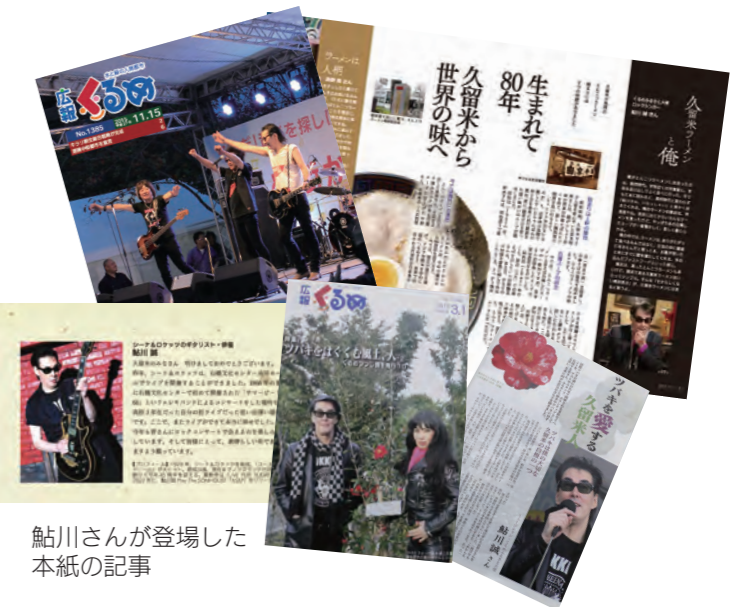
広報 くるめ
No.1395
11.15

ラーメンは人生

生まれて80年
久留米から世界の味へ

久留米ラーメンと俺
鮎川 誠

シーナ&ロケッツのギタリスト・歌手
鮎川 誠

広報 くるめ
3.1
ツバキをはぐくむ風土

ツバキを愛する久留米人
鮎川 誠

鮎川さんが登場した本紙の記事